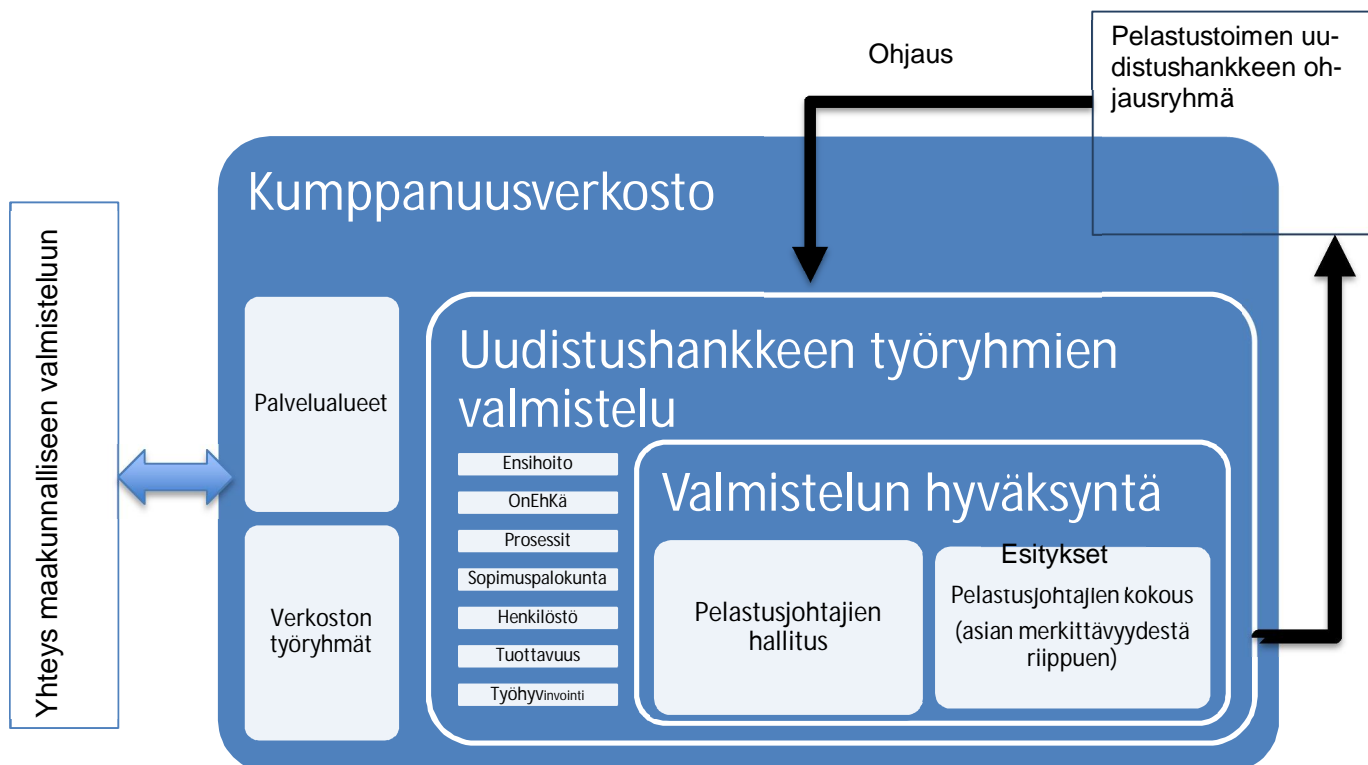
Ohjaus

Pelastustoimen uudistushankkeen ohjausryhmä

Yhteys maakunnalliseen valmisteluun

Kumppanuusverkosto

Palvelualueet

Verkoston työryhmät

Uudistushankkeen työryhmien valmistelu

Ensihoito

OnEhKä

Prosessit

Sopimuspalokunta

Henkilöstö

Tuottavuus

Työhyvinvointi

Valmistelun hyväksyntä

Pelastusjohtajien hallitus

Esitykset

Pelastusjohtajien kokous (asian merkittävyydestä riippuen)